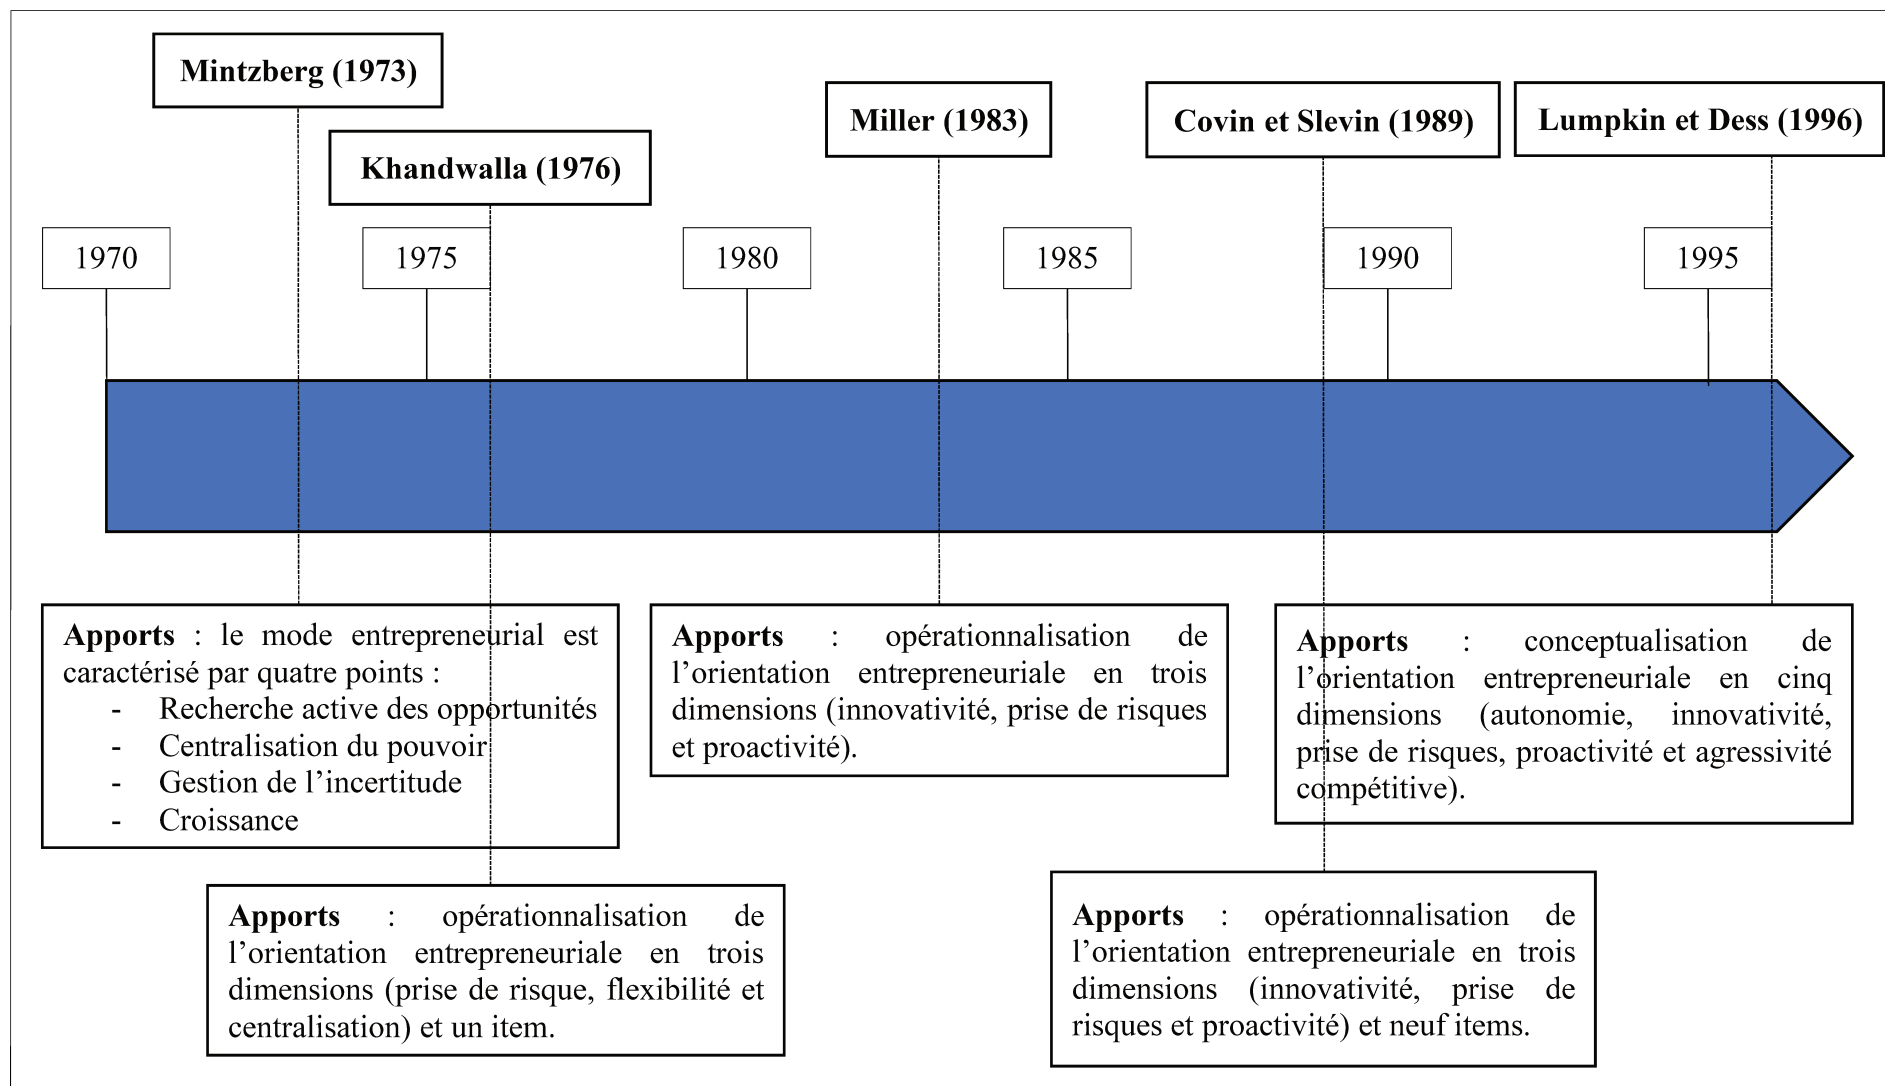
Mintzberg (1973)

Khandwalla (1976)

Miller (1983)

Covin et Slevin (1989)

Lumpkin et Dess (1996)

1970

1975

1980

1985

1990

1995

**Apports** : le mode entrepreneurial est caractérisé par quatre points :
- Recherche active des opportunités
- Centralisation du pouvoir
- Gestion de l'incertitude
- Croissance

**Apports** : opérationnalisation de l'orientation entrepreneuriale en trois dimensions (innovativité, prise de risques et proactivité).

**Apports** : conceptualisation de l'orientation entrepreneuriale en cinq dimensions (autonomie, innovativité, prise de risques, proactivité et agressivité compétitive).

**Apports** : opérationnalisation de l'orientation entrepreneuriale en trois dimensions (prise de risque, flexibilité et centralisation) et un item.

**Apports** : opérationnalisation de l'orientation entrepreneuriale en trois dimensions (innovativité, prise de risques et proactivité) et neuf items.